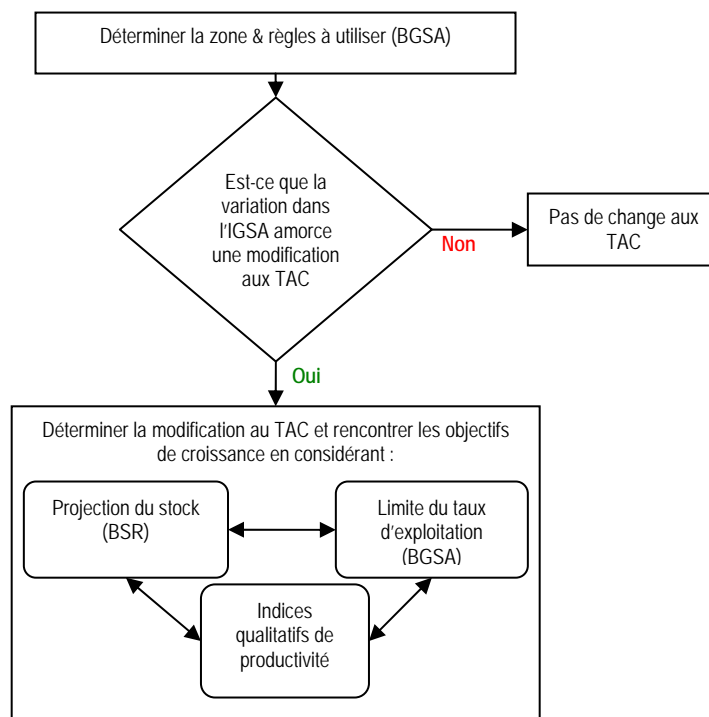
Déterminer la zone & règles à utiliser (BGSA)

Est-ce que la variation dans l'IGSA amorce une modification aux TAC

Non

Pas de change aux TAC

Oui

Déterminer la modification au TAC et rencontrer les objectifs de croissance en considérant :

Projection du stock (BSR)

Limite du taux d'exploitation (BGSA)

Indices qualitatifs de productivité